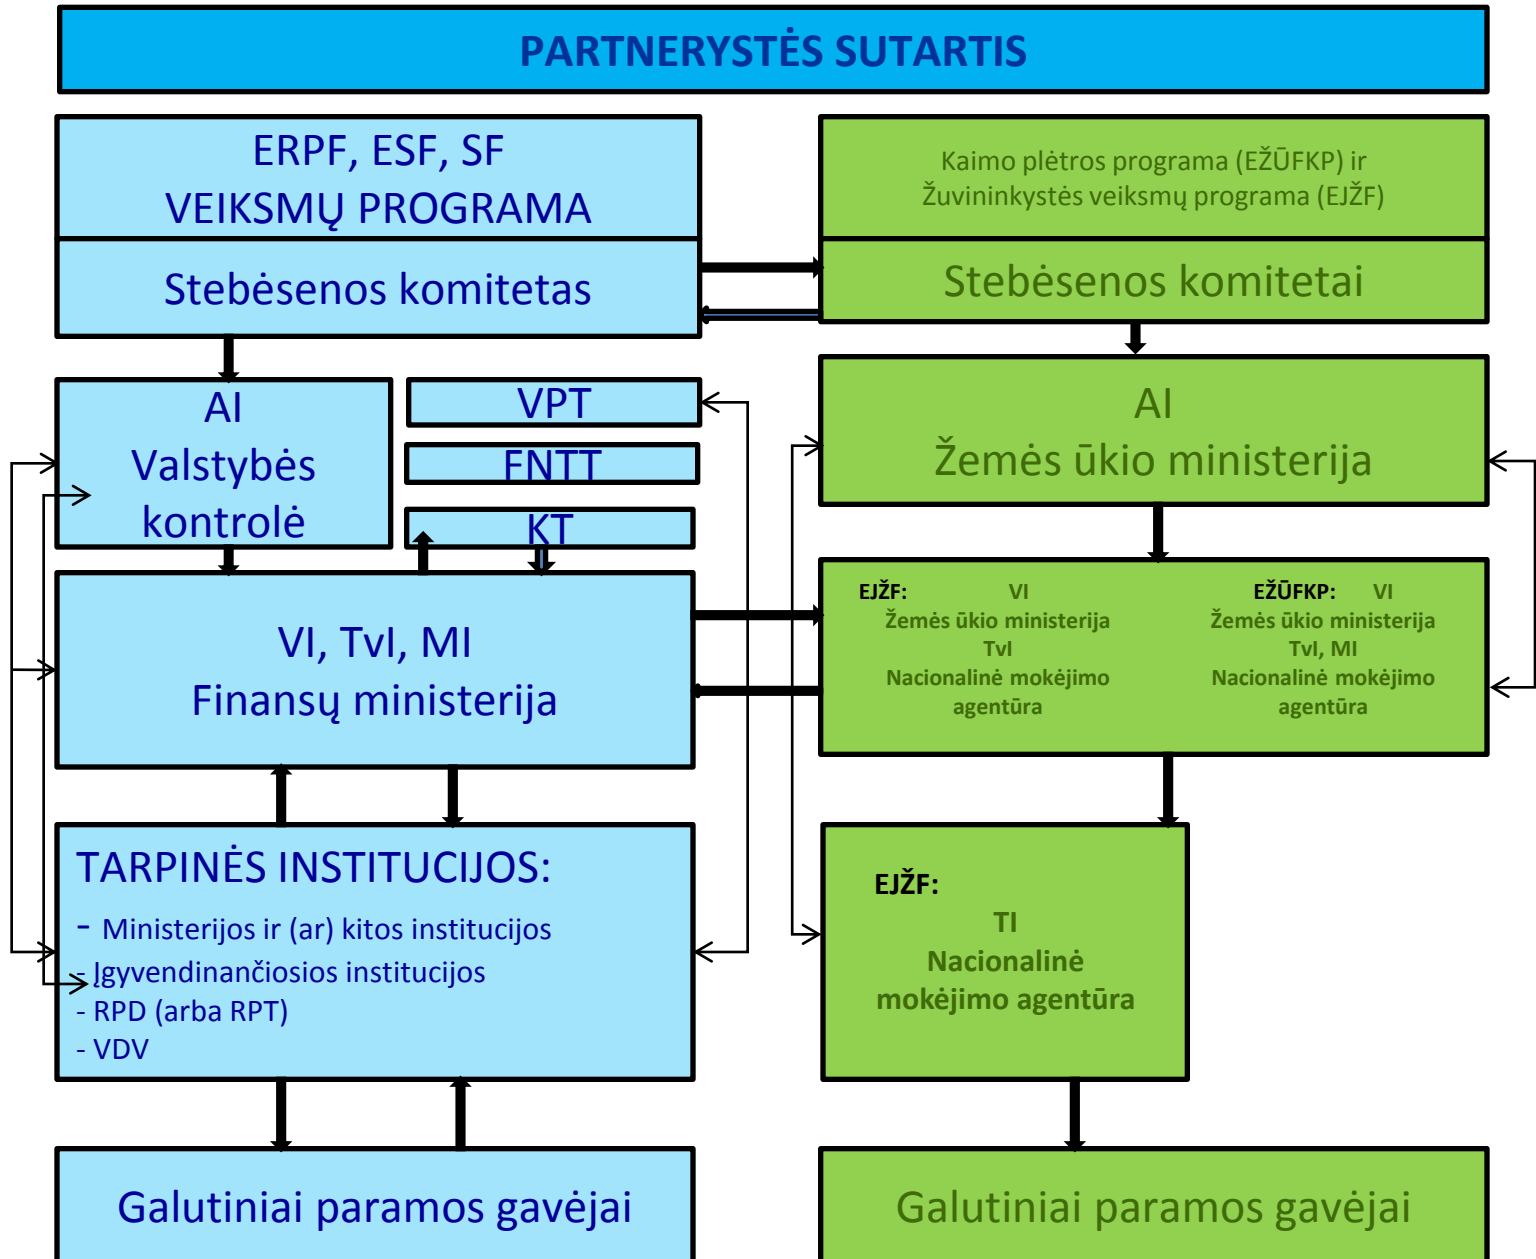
PARTNERYSTĖS SUTARTIS

ERPF, ESF, SF
VEIKSMŲ PROGRAMA

Stebėsenos komitetas

Kaimo plėtros programa (EŽŪFKP) ir
Žuvininkystės veiksmų programa (EJŽF)

Stebėsenos komitetai

AI
Valstybės
kontrolė

VPT

FNTT

KT

AI
Žemės ūkio ministerija

VI, TvI, MI
Finansų ministerija

EJŽF: VI
Žemės ūkio ministerija
TvI
Nacionalinė mokėjimo agentūra

EŽŪFKP: VI
Žemės ūkio ministerija
TvI, MI
Nacionalinė mokėjimo agentūra

TARPINĖS INSTITUCIJOS:
- Ministerijos ir (ar) kitos institucijos
- Įgyvendinančiosios institucijos
- RPD (arba RPT)
- VDV

EJŽF:
TI
Nacionalinė
mokėjimo agentūra

Galutiniai paramos gavėjai

Galutiniai paramos gavėjai